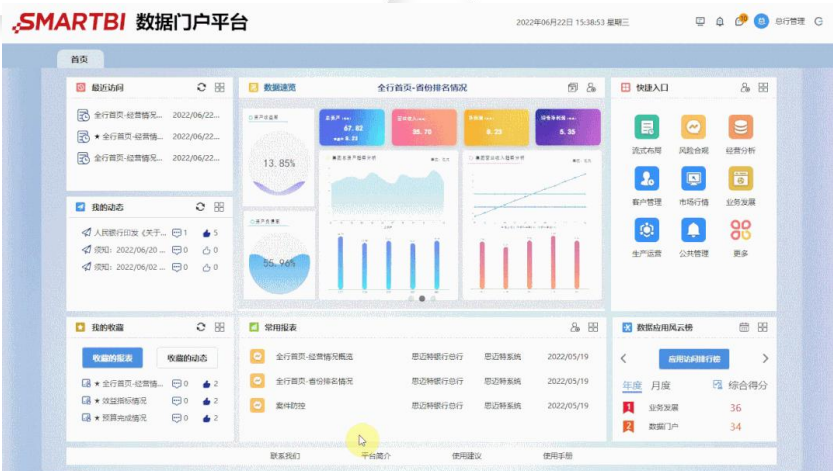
SMARTBI 数据门户平台

2022年06月22日 15:38:53 星期三

总行管理

首页

最近访问

全行首页-经营情况... 2022/06/22...

★ 全行首页-经营情... 2022/06/22...

全行首页-经营情况... 2022/06/22...

数据速览

全行首页-省份排名情况

快捷入口

流式布局

风险合规

经营分析

客户管理

市场行情

业务发展

生产运营

公共管理

更多

我的动态

人民银行印发《关于... 1 5

须知：2022/06/20... 0 0

须知：2022/06/02... 0 0

13.85%

55.96%

67.82

36.76

8.23

5.35

我的收藏

收藏的报表

收藏的动态

★ 全行首页-经营... 0 2

★ 效益指标情况 0 2

★ 预算完成情况 0 2

常用报表

全行首页-经营情况概览 思迈特银行总行 思迈特系统 2022/05/19

全行首页-省份排名情况 思迈特银行总行 思迈特系统 2022/05/19

案件防控 思迈特银行总行 思迈特系统 2022/05/19

数据应用风云榜

应用访问排行榜

年度 月度

综合得分

1 业务发展 36

2 数据门户 34

联系我们

平台简介

使用建议

使用手册